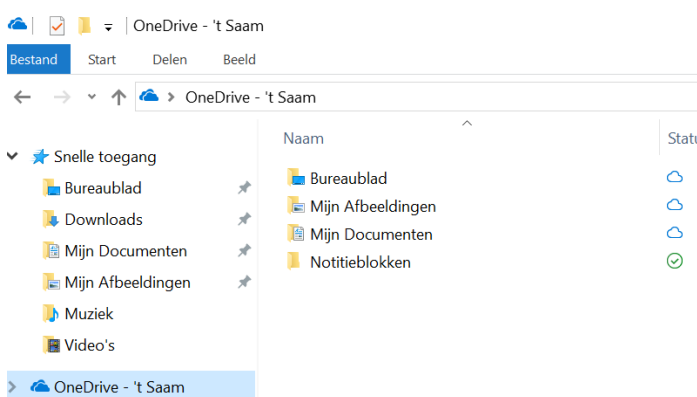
OneDrive - 't Saam

Bestand Start Delen Beeld

OneDrive - 't Saam

Snelle toegang
Bureaublad
Downloads
Mijn Documenten
Mijn Afbeeldingen
Muziek
Video's
OneDrive - 't Saam

Naam
Statu
Bureaublad
Mijn Afbeeldingen
Mijn Documenten
Notitieblokken